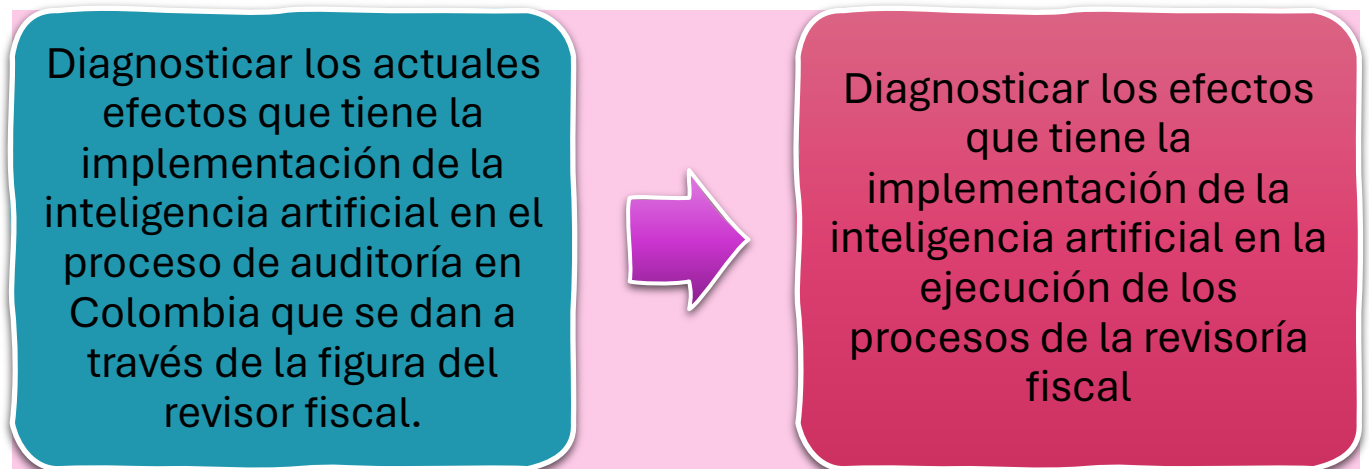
Diagnosticar los actuales efectos que tiene la implementación de la inteligencia artificial en el proceso de auditoría en Colombia que se dan a través de la figura del revisor fiscal.

Diagnosticar los efectos que tiene la implementación de la inteligencia artificial en la ejecución de los procesos de la revisoría fiscal